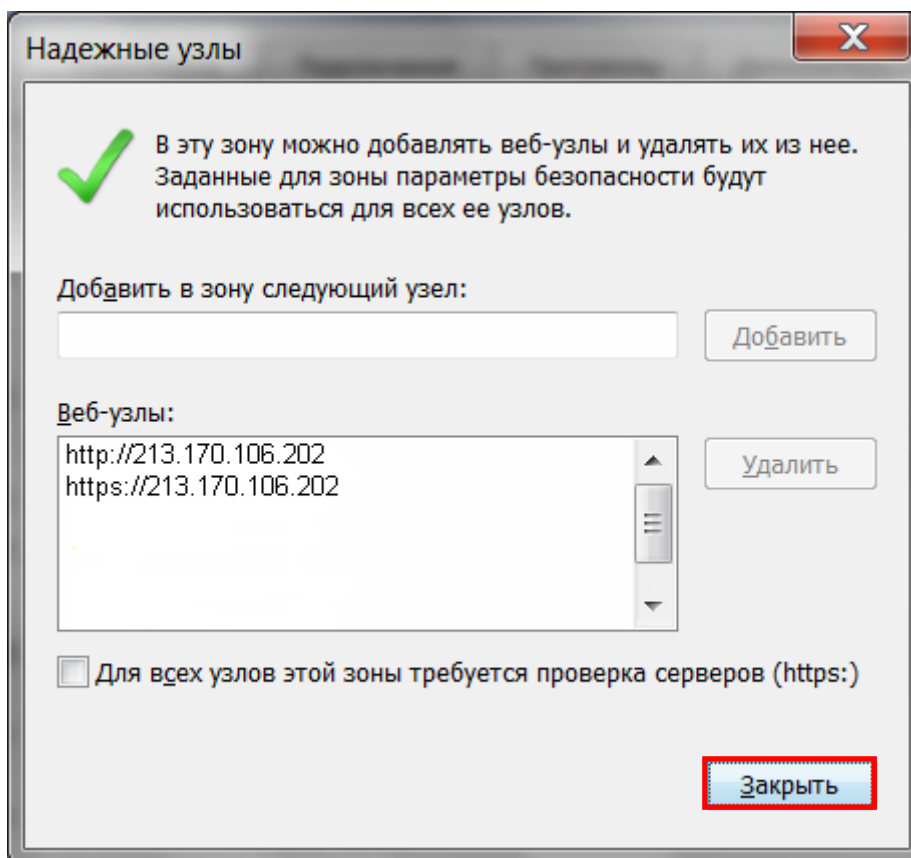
Надежные узлы

X

В эту зону можно добавлять веб-узлы и удалять их из нее. Заданные для зоны параметры безопасности будут использоваться для всех ее узлов.

Добавить в зону следующий узел:

Добавить

Веб-узлы:

http://213.170.106.202
https://213.170.106.202

Удалить

Для всех узлов этой зоны требуется проверка серверов (https:)

Закрыть